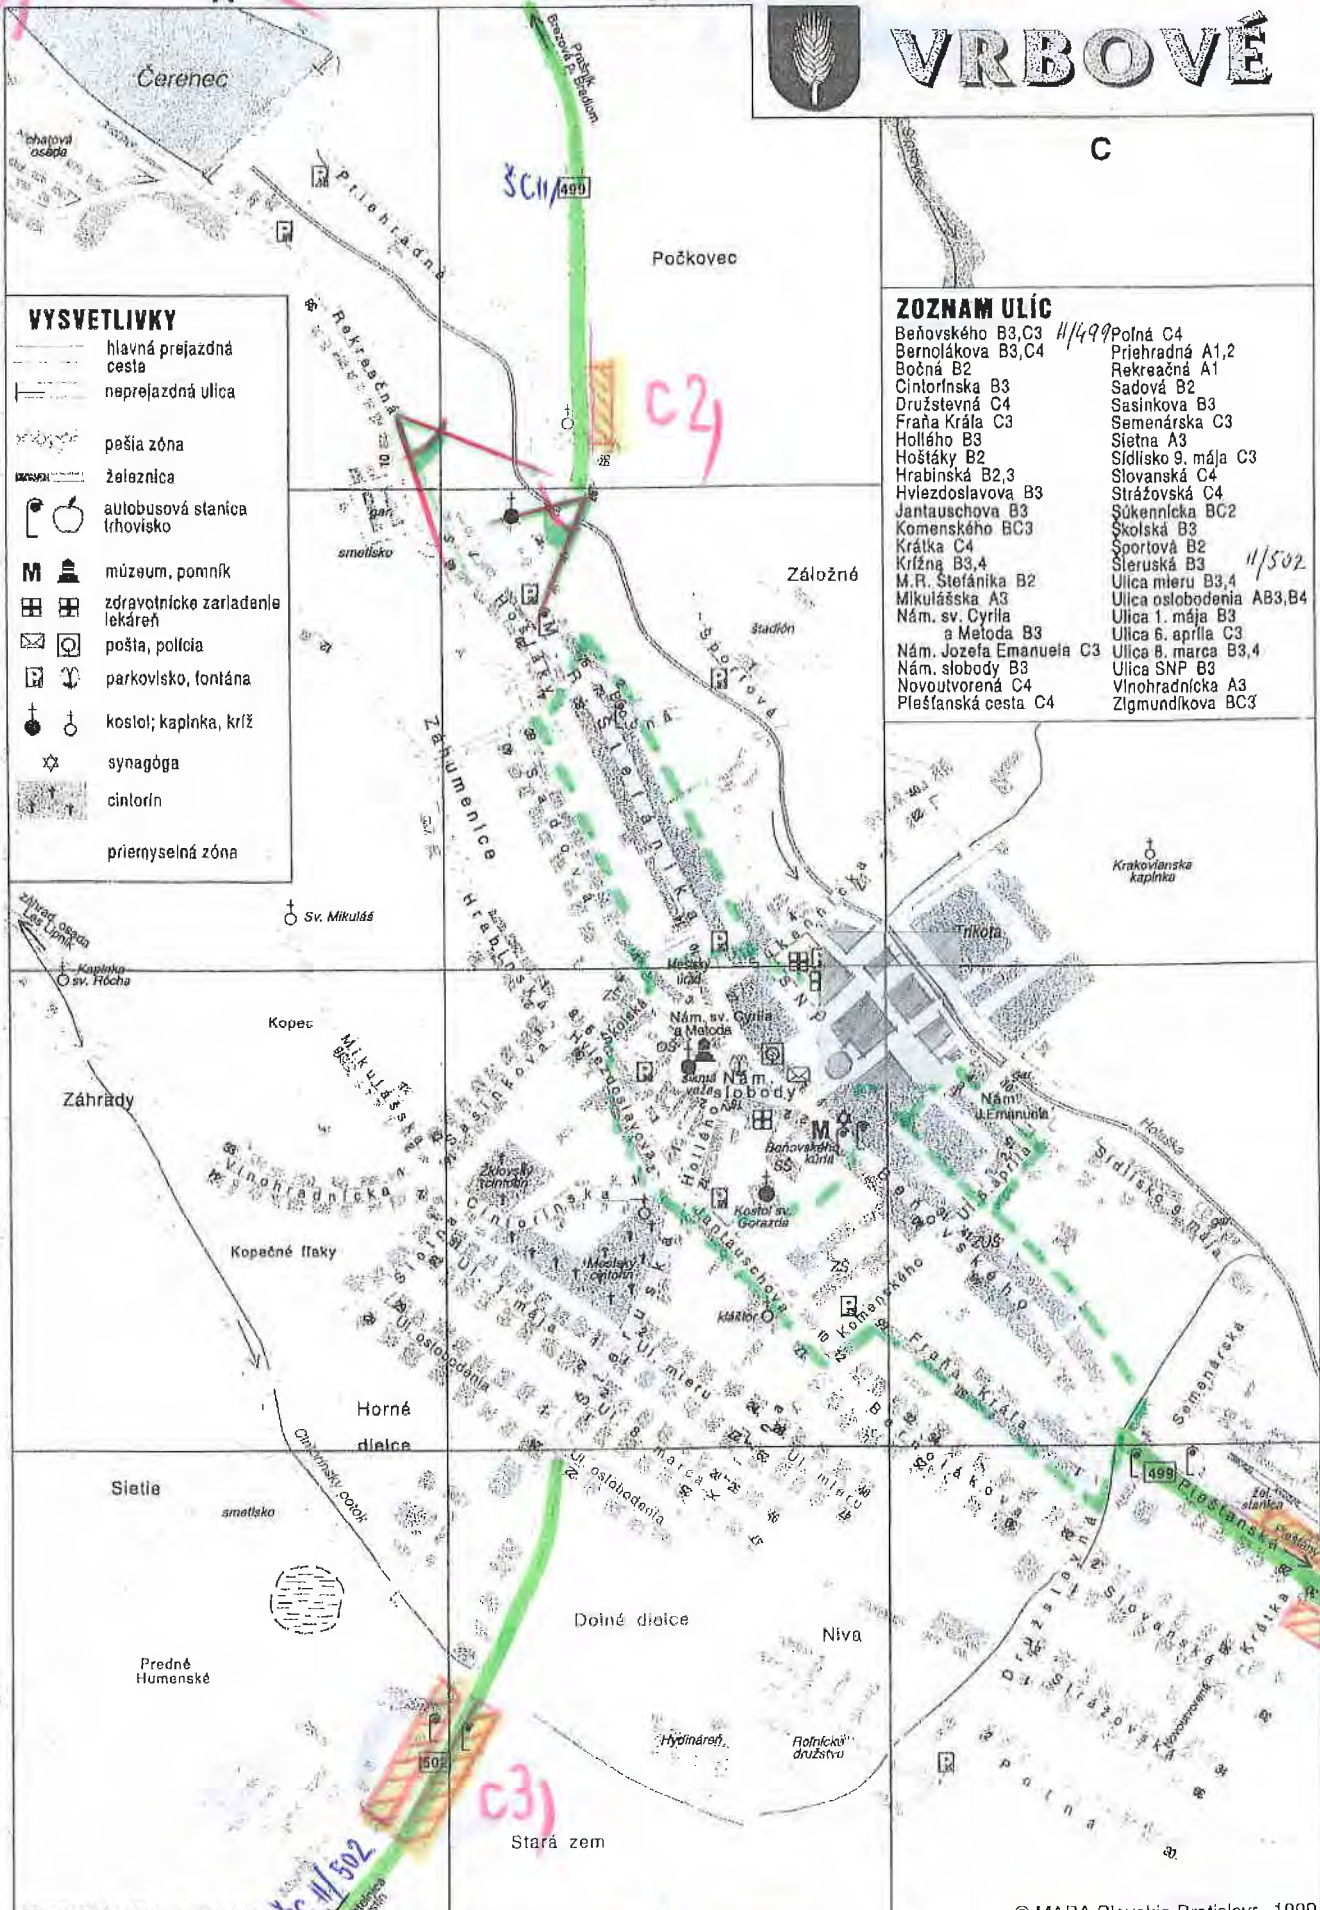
VRBOVÉ

C

Čerenec

chatová osada

Prašník Brezová p. Bradlom

ŠC II/499

Priehradná

Počkovec

Rekreačná

C2

VYSVETLIVKY
hlavná prejazdná cesta
neprejazdná ulica
pešia zóna
železnica
autobusová stanica trhovisko
M múzeum, pomník
zdravotnícke zariadenie lekáreň
pošta, polícia
parkovisko, fontána
kostol; kaplnka, kríž
synagóga
cintorín
priemyselná zóna

ZOZNAM ULÍC
Beňovského B3,C3
Bernolákova B3,C4
Bočná B2
Cintorínska B3
Družstevná C4
Fraňa Kráľa C3
Hollého B3
Hoštáky B2
Hrabinská B2,3
Hviezdoslavova B3
Jantauschova B3
Komenského BC3
Krátka C4
Krížna B3,4
M.R. Štefánika B2
Mikulášska A3
Nám. sv. Cyrila a Metoda B3
Nám. Jozefa Emanuela C3
Nám. slobody B3
Novoutvorená C4
Pieštanská cesta C4
II/499 Poľná C4
Priehradná A1,2
Rekreačná A1
Sadová B2
Sasinkova B3
Semenárska C3
Sietna A3
Sídlisko 9. mája C3
Slovanská C4
Strážovská C4
Súkennícka BC2
Školská B3
Športová B2
Šteruská B3
II/502
Ulica mieru B3,4
Ulica oslobodenia AB3,B4
Ulica 1. mája B3
Ulica 6. apríla C3
Ulica 8. marca B3,4
Ulica SNP B3
Vinohradnícka A3
Zigmundíkova BC3

Záložné
smetisko
Športová
štadión
Hoštáky
Sadová
Súkennícka
Záhumenice
Komenského
Krakovianska kaplnka
Trikota
Sv. Mikuláš
Záhrady
Kopec
Kaplnka sv. Rócha
Mikulášska
Hrabinská
Školská
Sasinkova
Hviezdoslavova
Mestský úrad
Nám. sv. Cyrila a Metoda
Nám. slobody
Hollého
Nám. J.Emanuela
Beňovského kúria
Vinohradnícka
Židovský cintorín
Cintorínska
Kostol sv. Gorazda
Mestský cintorín
Jantauschova
Kláštor
Komenského
Beňovského
Ul. 6. apríla
Sídlisko 9. mája
Holaška
Kopečné Ilaky
Ul. 1. mája
Ul. oslobodenia
Ul. mieru
Fraňa Kráľa
Semenárska
Horné dielce
Sietle
smetisko
Chtelnický potok
8. marca
Ul. mieru
Ul. oslobodenia
Bočná
Krížna
Družstevná
Slovanská
Krátka
Strážovská
Novoutvorená
Pieštanská
žel. stanica
Poľná
Dolné dielce
Niva
Predné Humenské
Hydináreň
Roľnícke družstvo
C3
Stará zem
II/502
II/499
502

© MAPA Slovakia Bratislava, 1999